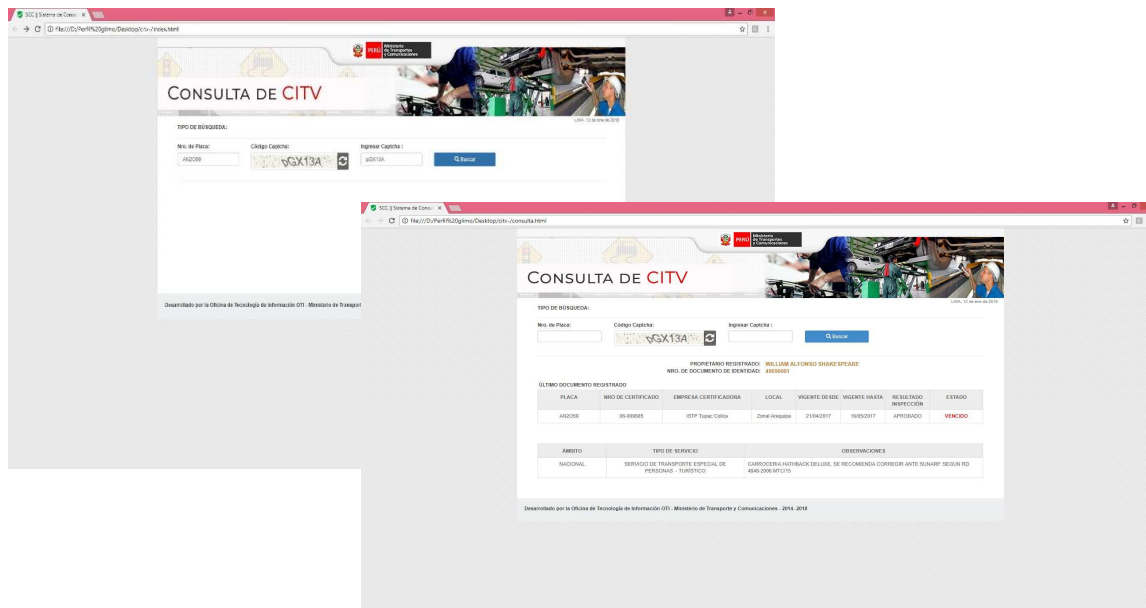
SCC || Sistema de Consu ×

file:///D:/Perfil%20glimo/Desktop/citv-/index.html

PERÚ Ministerio de Transportes y Comunicaciones

CONSULTA DE CITV

LIMA, 12 de enero de 2018

TIPO DE BÚSQUEDA:

Nro. de Placa: AN2O69

Código Captcha: dGX13A

Ingresar Captcha : pGX13A

Buscar

Desarrollado por la Oficina de Tecnología de Información OTI - Ministerio de Transport

SCC || Sistema de Consu ×

file:///D:/Perfil%20glimo/Desktop/citv-/consulta.html

PERÚ Ministerio de Transportes y Comunicaciones

CONSULTA DE CITV

LIMA, 12 de enero de 2018

TIPO DE BÚSQUEDA:

Nro. de Placa:

Código Captcha: dGX13A

Ingresar Captcha :

Buscar

PROPIETARIO REGISTRADO: WILLIAM ALFONSO SHAKESPEARE
NRO. DE DOCUMENTO DE IDENTIDAD: 40000001

ÚLTIMO DOCUMENTO REGISTRADO

| PLACA | NRO DE CERTIFICADO | EMPRESA CERTIFICADORA | LOCAL | VIGENTE DESDE | VIGENTE HASTA | RESULTADO INSPECCIÓN | ESTADO |
|---|---|---|---|---|---|---|---|
| AN2O69 | 05-000805 | ISTP Tupac Cotica | Zonal Arequipa | 21/04/2017 | 16/05/2017 | APROBADO | VENCIDO |

| ÁMBITO | TIPO DE SERVICIO | OBSERVACIONES |
|---|---|---|
| NACIONAL | SERVICIO DE TRANSPORTE ESPECIAL DE PERSONAS - TURISTICO | CARROCERIA HATHBACK DELUXE, SE RECOMIENDA CORREGIR ANTE SUNARP. SEGUN RD 4848-2006 MTC/15 |

Desarrollado por la Oficina de Tecnología de Información OTI - Ministerio de Transporte y Comunicaciones - 2014 - 2018